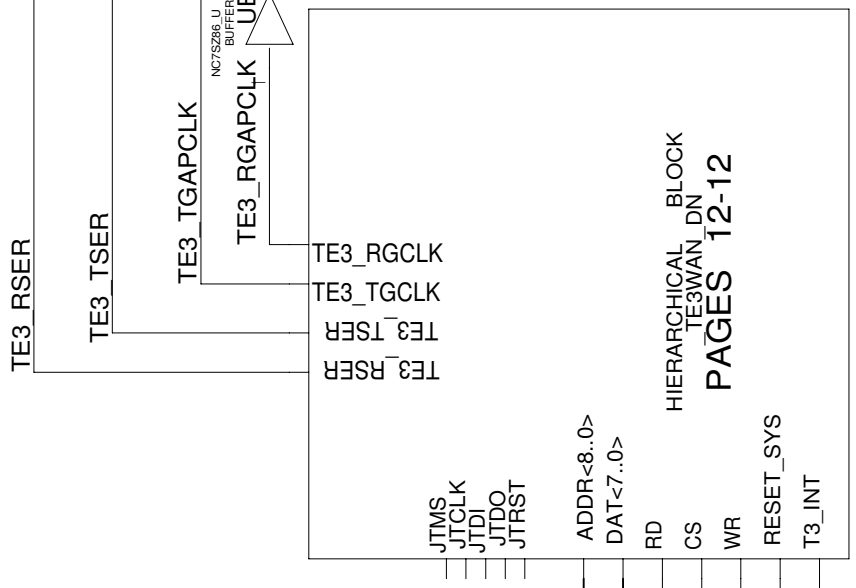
TE3_RSER
TE3_TSER
TE3_TGAPCLK
TE3_RGAPCLK
NC7SZ86_U
BUFFER
U8
TE3_RGCLK
TE3_TGCLK
TE3_TSER
TE3_RSER
HIERARCHICAL BLOCK
TE3WAN_DN
PAGES 12-12
JTMS
JTCLK
JTDI
JTDO
JTRST
ADDR<8..0>
DAT<7..0>
RD
CS
WR
RESET_SYS
T3_INT